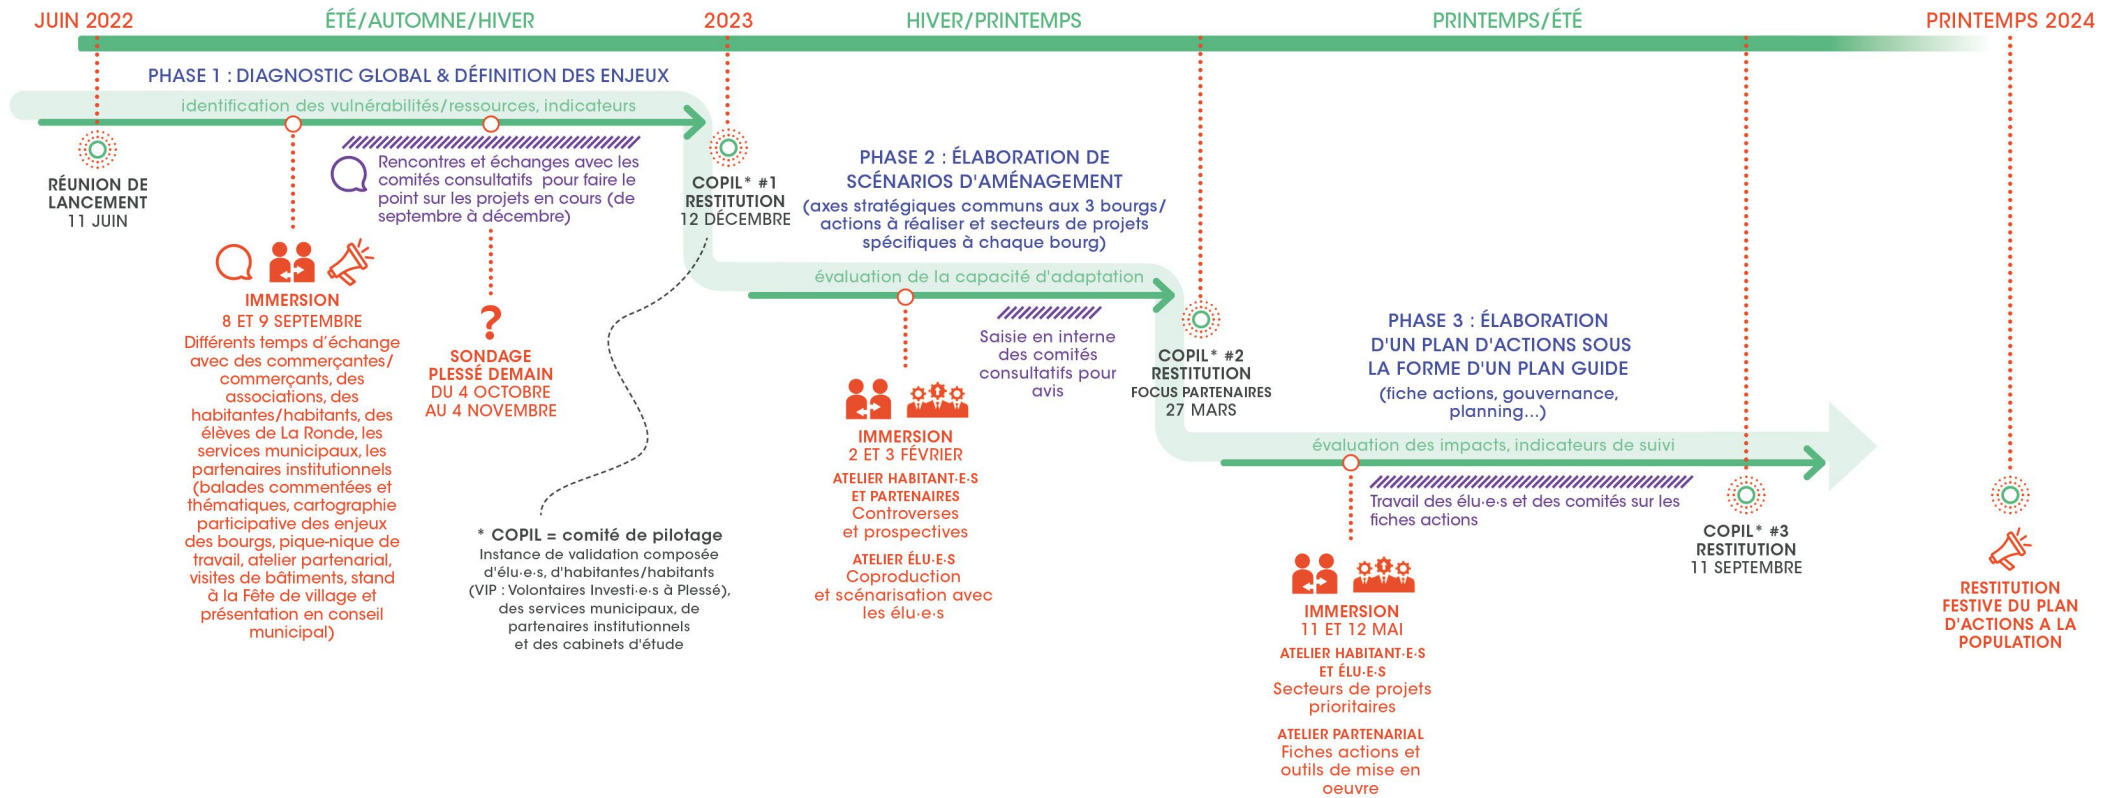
JUIN 2022
ÉTÉ/AUTOMNE/HIVER
2023
HIVER/PRINTEMPS
PRINTEMPS/ÉTÉ
PRINTEMPS 2024

PHASE 1 : DIAGNOSTIC GLOBAL & DÉFINITION DES ENJEUX
identification des vulnérabilités/ressources, indicateurs

RÉUNION DE LANCEMENT
11 JUIN

Rencontres et échanges avec les comités consultatifs pour faire le point sur les projets en cours (de septembre à décembre)

IMMERSION
8 ET 9 SEPTEMBRE
Différents temps d'échange avec des commerçantes/commerçants, des associations, des habitantes/habitants, des élèves de La Ronde, les services municipaux, les partenaires institutionnels (balades commentées et thématiques, cartographie participative des enjeux des bourgs, pique-nique de travail, atelier partenarial, visites de bâtiments, stand à la Fête de village et présentation en conseil municipal)

?
SONDAGE
PLESSÉ DEMAIN
DU 4 OCTOBRE
AU 4 NOVEMBRE

COPIL* #1
RESTITUTION
12 DÉCEMBRE

* COPIL = comité de pilotage
Instance de validation composée d'élu·e·s, d'habitantes/habitants (VIP : Volontaires Investi·e·s à Plessé), des services municipaux, de partenaires institutionnels et des cabinets d'étude

PHASE 2 : ÉLABORATION DE SCÉNARIOS D'AMÉNAGEMENT
(axes stratégiques communs aux 3 bourgs/ actions à réaliser et secteurs de projets spécifiques à chaque bourg)
évaluation de la capacité d'adaptation

Saisie en interne des comités consultatifs pour avis

IMMERSION
2 ET 3 FÉVRIER
ATELIER HABITANT·E·S ET PARTENAIRES
Controverses et prospectives
ATELIER ÉLU·E·S
Coproduction et scénarisation avec les élu·e·s

COPIL* #2
RESTITUTION
FOCUS PARTENAIRES
27 MARS

PHASE 3 : ÉLABORATION D'UN PLAN D'ACTIONS SOUS LA FORME D'UN PLAN GUIDE
(fiche actions, gouvernance, planning...)
évaluation des impacts, indicateurs de suivi

Travail des élu·e·s et des comités sur les fiches actions

IMMERSION
11 ET 12 MAI
ATELIER HABITANT·E·S ET ÉLU·E·S
Secteurs de projets prioritaires
ATELIER PARTENARIAL
Fiches actions et outils de mise en oeuvre

COPIL* #3
RESTITUTION
11 SEPTEMBRE

RESTITUTION FESTIVE DU PLAN D'ACTIONS A LA POPULATION